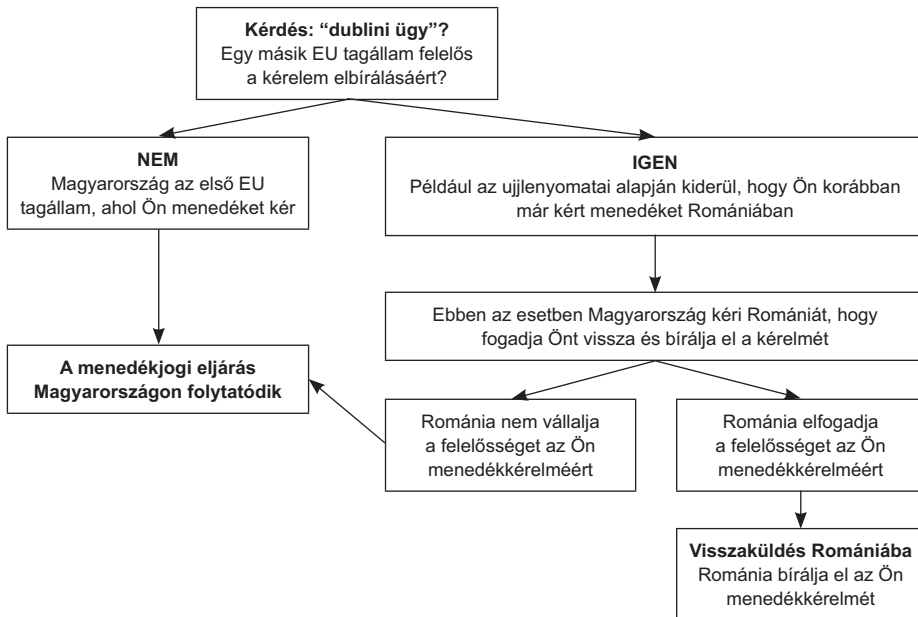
**Kérdés: "dublini ügy"?**
Egy másik EU tagállam felelős a kérelem elbírálásáért?

**NEM**
Magyarország az első EU tagállam, ahol Ön menedéket kér

**IGEN**
Például az ujjlenyomatai alapján kiderül, hogy Ön korábban már kért menedéket Romániában

Ebben az esetben Magyarország kéri Romániát, hogy fogadja Önt vissza és bírálja el a kérelmét

**A menedékjogi eljárás Magyarországon folytatódik**

Románia nem vállalja a felelősséget az Ön menedékkérelméért

Románia elfogadja a felelősséget az Ön menedékkérelméért

**Visszaküldés Romániába**
Románia bírálja el az Ön menedékkérelmét